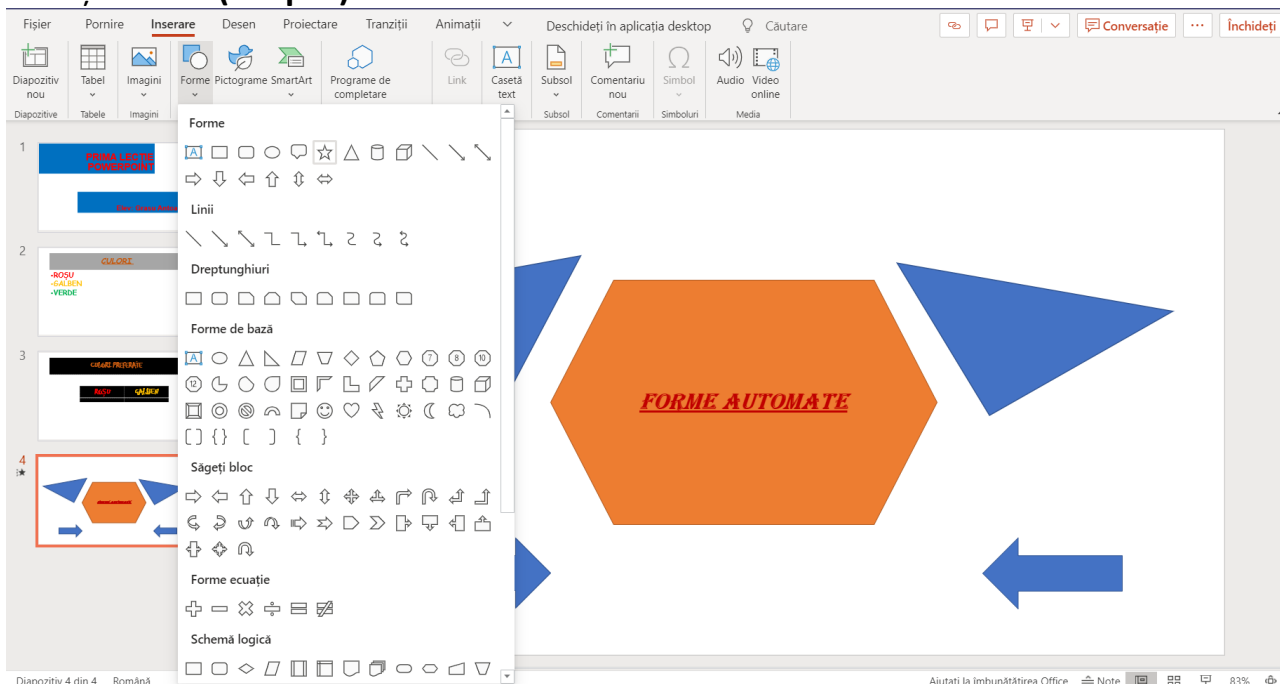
Fișier Pornire Inserare Desen Proiectare Tranziții Animații Deschideți în aplicația desktop Căutare Conversație Închideți

Diapozitiv nou
Diapozitive
Tabel
Tabele
Imagini
Imagini
Forme Pictograme SmartArt
Programe de completare
Link
Casetă text
Subsol
Subsol
Comentariu nou
Comentarii
Simbol
Simboluri
Audio Video online
Media

Forme
Linii
Dreptunghiuri
Forme de bază
Săgeți bloc
Forme ecuație
Schemă logică

1
PRIMA LECTIE POWERPOINT
2
CULORI
-ROȘU
-GALBEN
-VERDE
3
CULORI PREFERATE
ROȘU GALBEN
4

FORME AUTOMATE

Diapozitiv 4 din 4 Română
Ajutați la îmbunătățirea Office Note 83%